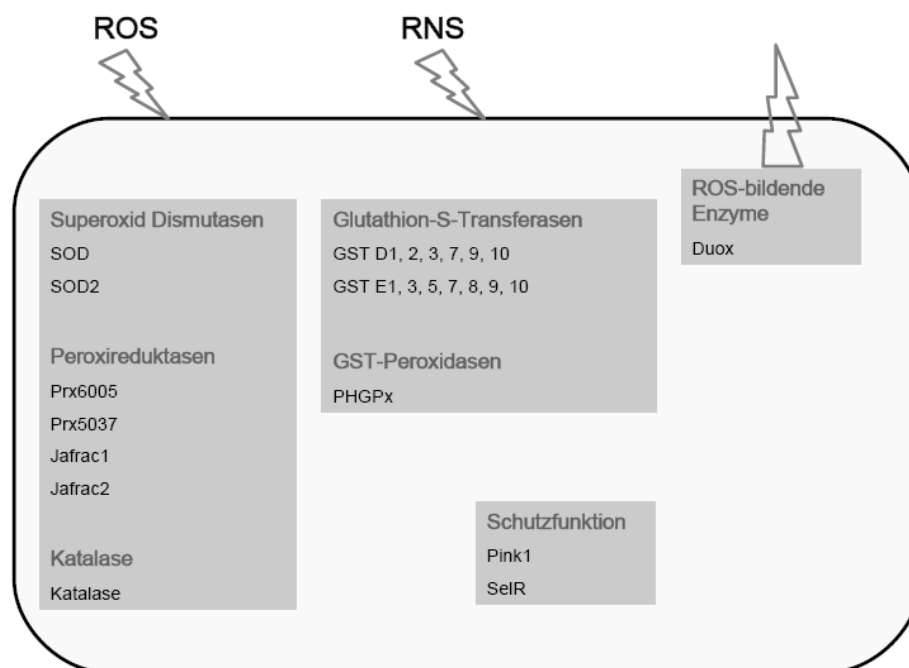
ROS

RNS

ROS-bildende Enzyme
Duox

Superoxid Dismutasen
SOD
SOD2

Peroxireduktasen
Prx6005
Prx5037
Jafrac1
Jafrac2

Katalase
Katalase

Glutathion-S-Transferasen
GST D1, 2, 3, 7, 9, 10
GST E1, 3, 5, 7, 8, 9, 10

GST-Peroxidasen
PHGPx

Schutzfunktion
Pink1
SelR